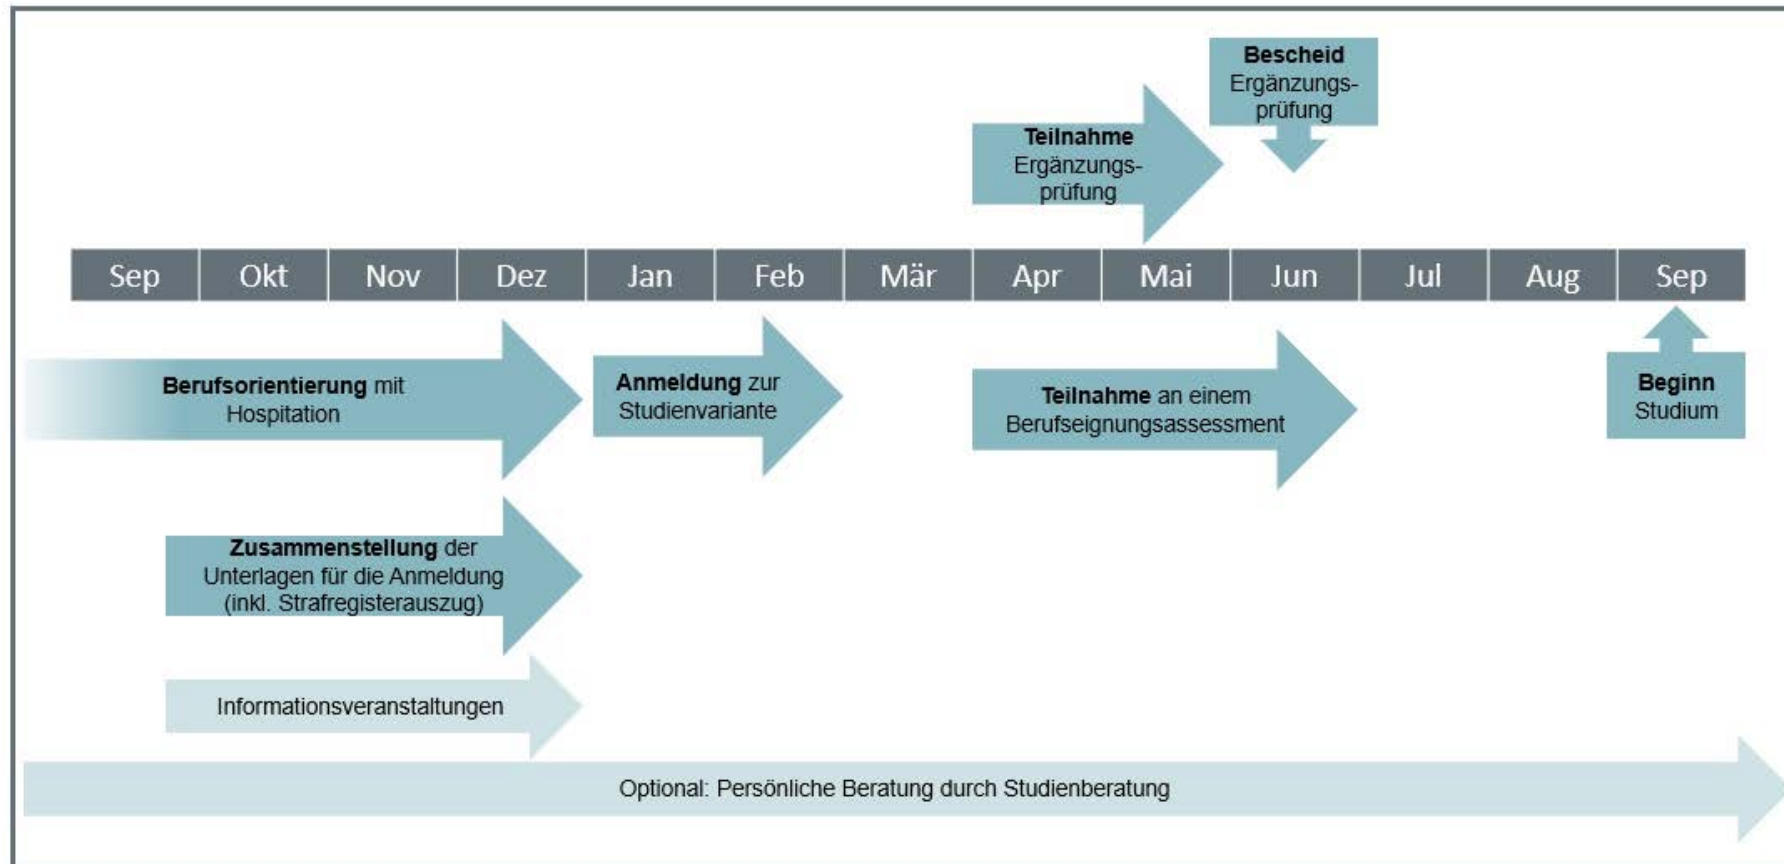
Bescheid Ergänzungsprüfung

Teilnahme Ergänzungsprüfung

| Sep | Okt | Nov | Dez | Jan | Feb | Mär | Apr | Mai | Jun | Jul | Aug | Sep |
|---|---|---|---|---|---|---|---|---|---|---|---|---|

Berufsorientierung mit Hospitation

Anmeldung zur Studienvariante

Teilnahme an einem Berufseignungsassessment

Beginn Studium

Zusammenstellung der Unterlagen für die Anmeldung (inkl. Strafregisterauszug)

Informationsveranstaltungen

Optional: Persönliche Beratung durch Studienberatung